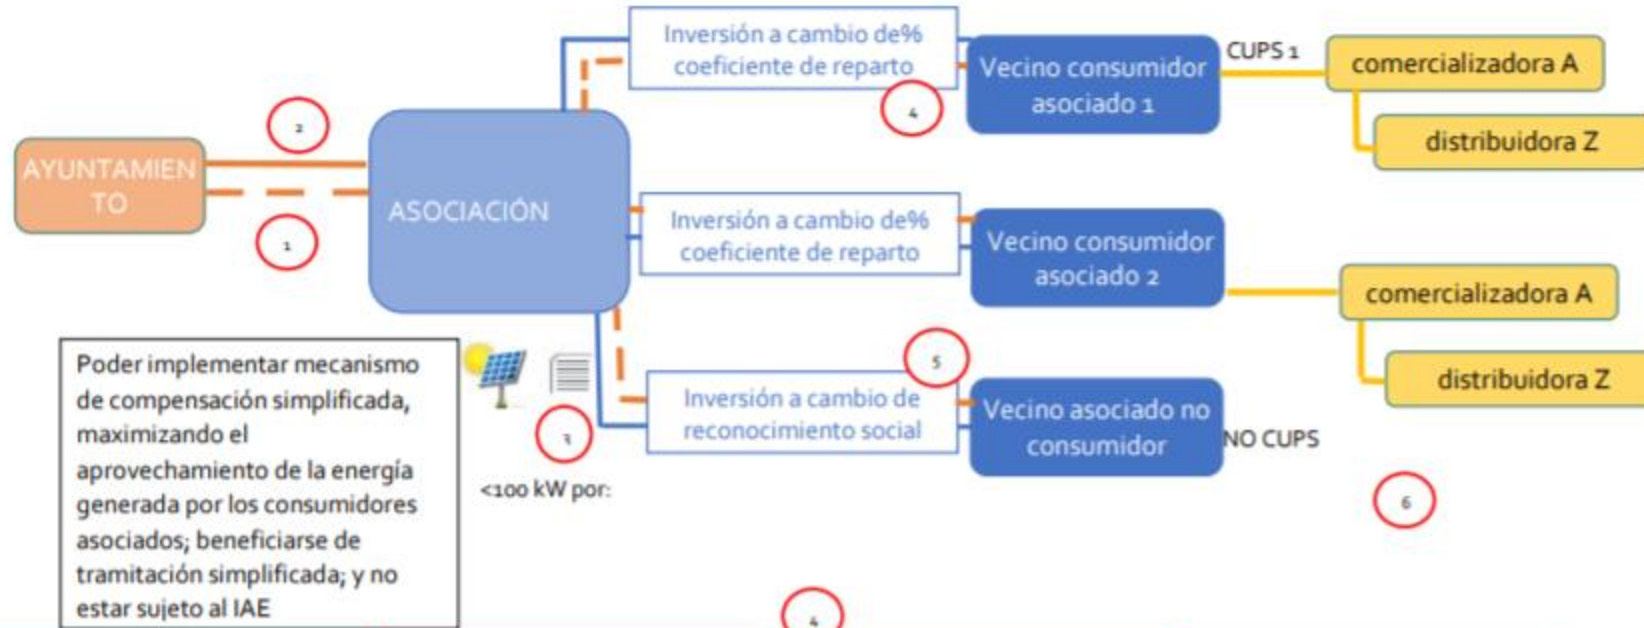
AYUNTAMIENTO

2

1

ASOCIACIÓN

Inversión a cambio de% coeficiente de reparto

4

Vecino consumidor asociado 1

CUPS 1

comercializadora A

distribuidora Z

Inversión a cambio de% coeficiente de reparto

Vecino consumidor asociado 2

comercializadora A

distribuidora Z

5

Inversión a cambio de reconocimiento social

Vecino asociado no consumidor

NO CUPS

6

Poder implementar mecanismo de compensación simplificada, maximizando el aprovechamiento de la energía generada por los consumidores asociados; beneficiarse de tramitación simplificada; y no estar sujeto al IAE

3

<100 kW por:

4